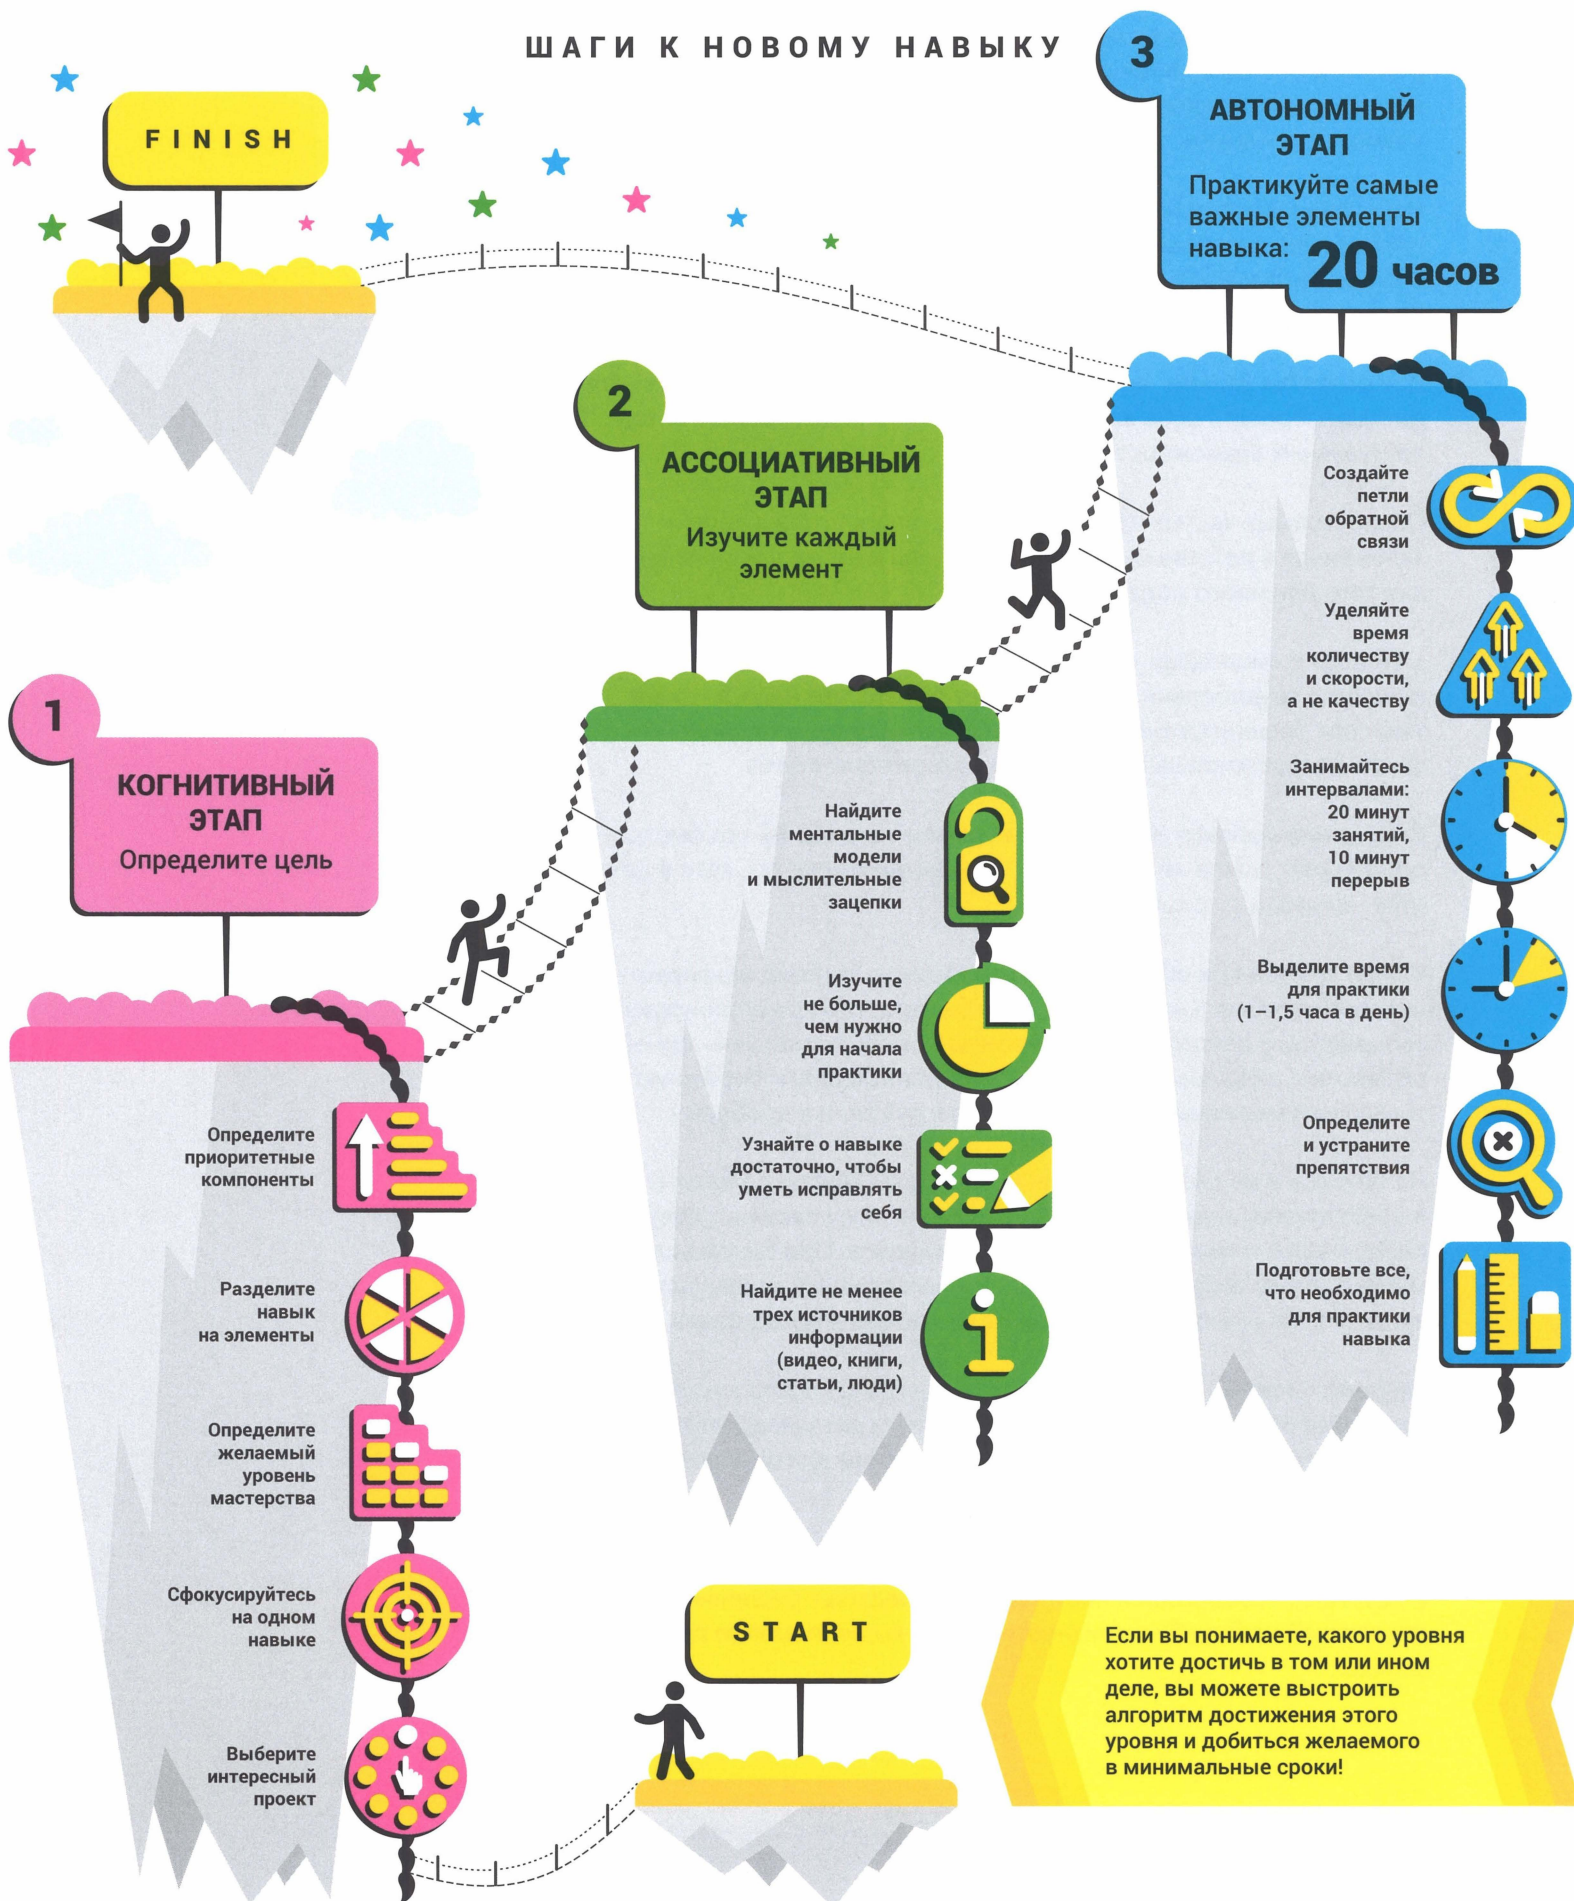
ШАГИ К НОВОМУ НАВЫКУ

FINISH

3

АВТОНОМНЫЙ ЭТАП

Практикуйте самые важные элементы навыка: 20 часов

2

АССОЦИАТИВНЫЙ ЭТАП

Изучите каждый элемент

1

КОГНИТИВНЫЙ ЭТАП

Определите цель

Определите приоритетные компоненты

Разделите навык на элементы

Определите желаемый уровень мастерства

Сфокусируйтесь на одном навыке

Выберите интересный проект

Найдите ментальные модели и мыслительные зацепки

Изучите не больше, чем нужно для начала практики

Узнайте о навыке достаточно, чтобы уметь исправлять себя

Найдите не менее трех источников информации (видео, книги, статьи, люди)

Создайте петли обратной связи

Уделяйте время количеству и скорости, а не качеству

Занимайтесь интервалами: 20 минут занятий, 10 минут перерыв

Выделите время для практики (1–1,5 часа в день)

Определите и устраните препятствия

Подготовьте все, что необходимо для практики навыка

START

Если вы понимаете, какого уровня хотите достичь в том или ином деле, вы можете выстроить алгоритм достижения этого уровня и добиться желаемого в минимальные сроки!